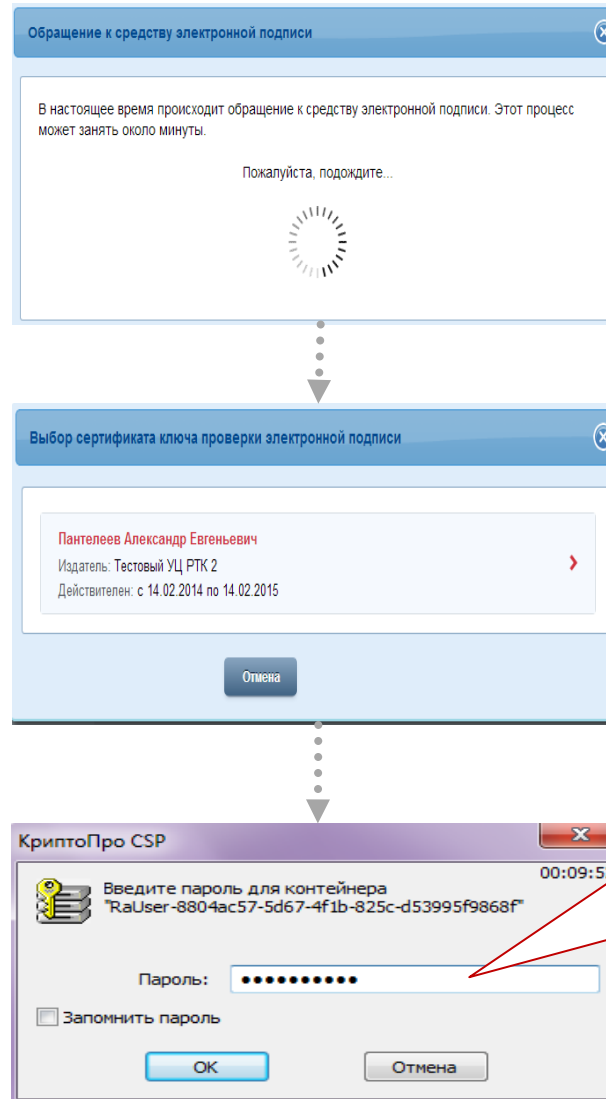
Обращение к средству электронной подписи

В настоящее время происходит обращение к средству электронной подписи. Этот процесс может занять около минуты.

Пожалуйста, подождите...

Выбор сертификата ключа проверки электронной подписи

Пантелеев Александр Евгеньевич
Издатель: Тестовый УЦ РТК 2
Действителен: с 14.02.2014 по 14.02.2015

Отмена

КриптоПро CSP

00:09:5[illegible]

Введите пароль для контейнера "RaUser-8804ac57-5d67-4f1b-825c-d53995f9868f"

Пароль: ••••••••••

Запомнить пароль

OK

Отмена